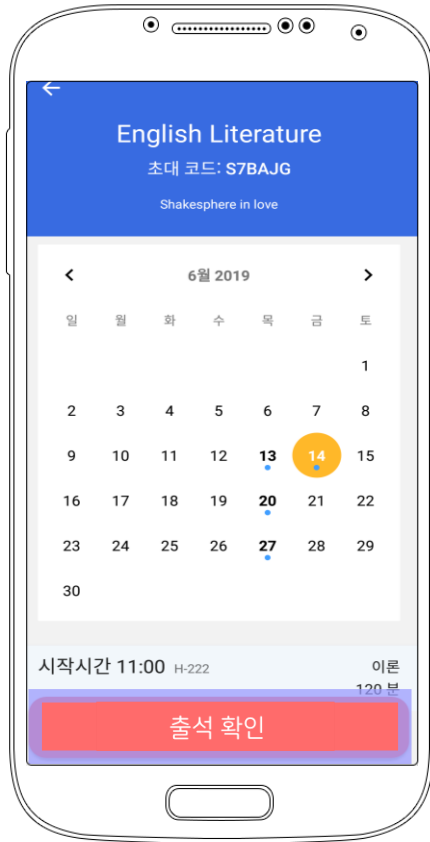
English Literature
초대 코드: S7BAJG
Shakesphere in love

6월 2019

| 일 | 월 | 화 | 수 | 목 | 금 | 토 |
|---|---|---|---|---|---|---|
| | | | | | | 1 |
| 2 | 3 | 4 | 5 | 6 | 7 | 8 |
| 9 | 10 | 11 | 12 | 13 | 14 | 15 |
| 16 | 17 | 18 | 19 | 20 | 21 | 22 |
| 23 | 24 | 25 | 26 | 27 | 28 | 29 |
| 30 | | | | | | |

시작시간 11:00 H-222
이론
120 분

출석 확인